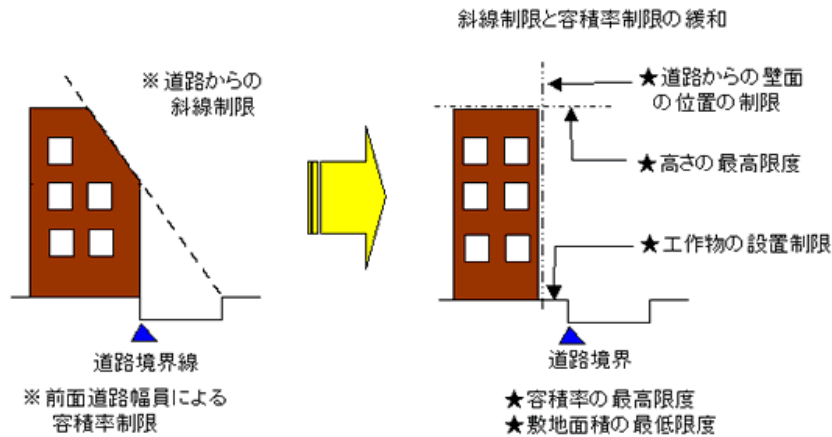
斜線制限と容積率制限の緩和

※ 道路からの
斜線制限

道路境界線

※ 前面道路幅員による
容積率制限

★道路からの壁面
の位置の制限

★高さの最高限度

★工作物の設置制限

道路境界

★容積率の最高限度
★敷地面積の最低限度